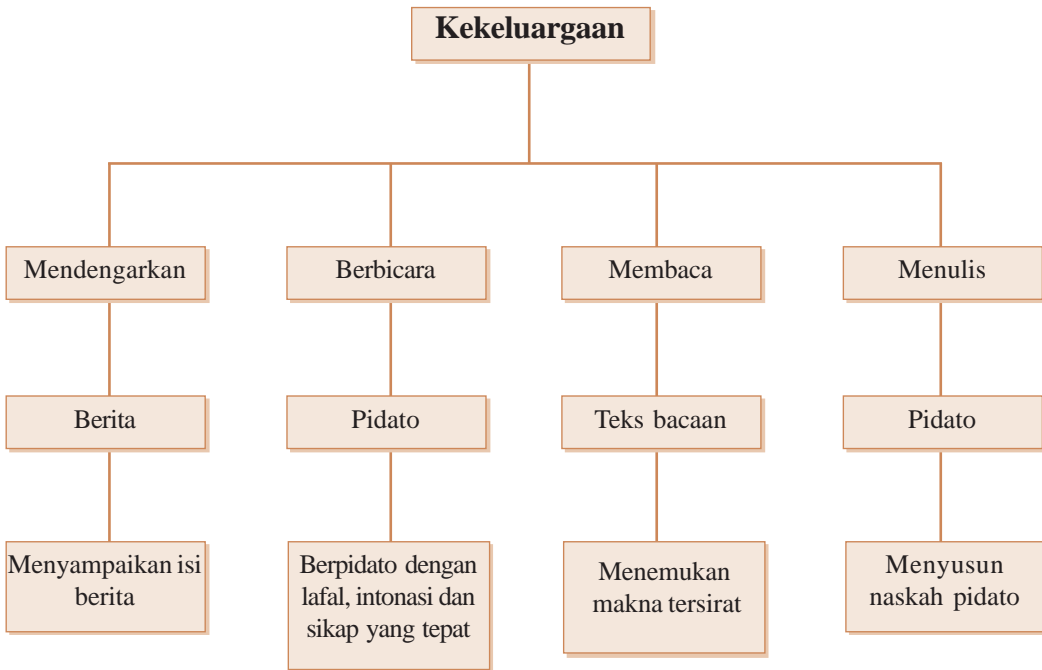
Kekeluargaan

Mendengarkan

Berita

Menyampaikan isi berita

Berbicara

Pidato

Berpidato dengan lafal, intonasi dan sikap yang tepat

Membaca

Teks bacaan

Menemukan makna tersirat

Menulis

Pidato

Menyusun naskah pidato